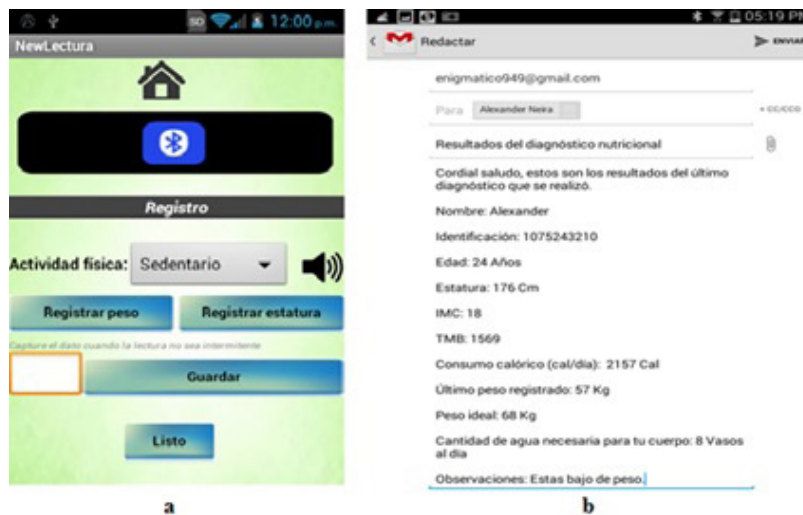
12:00 p.m.

NewLectura

Registro

Actividad física: Sedentario

Registrar peso

Registrar estatura

Capture el dato cuando la lectura no sea intermitente

Guardar

Listo

a

05:19 P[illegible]

Redactar

ENVIA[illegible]

enigmatico949@gmail.com

Para Alexander Neira

+ CC/CCO

Resultados del diagnóstico nutricional

Cordial saludo, estos son los resultados del último diagnóstico que se realizó.

Nombre: Alexander

Identificación: 1075243210

Edad: 24 Años

Estatura: 176 Cm

IMC: 18

TMB: 1569

Consumo calórico (cal/día): 2157 Cal

Último peso registrado: 57 Kg

Peso ideal: 68 Kg

Cantidad de agua necesaria para tu cuerpo: 8 Vasos al día

Observaciones: Estas bajo de peso.

b